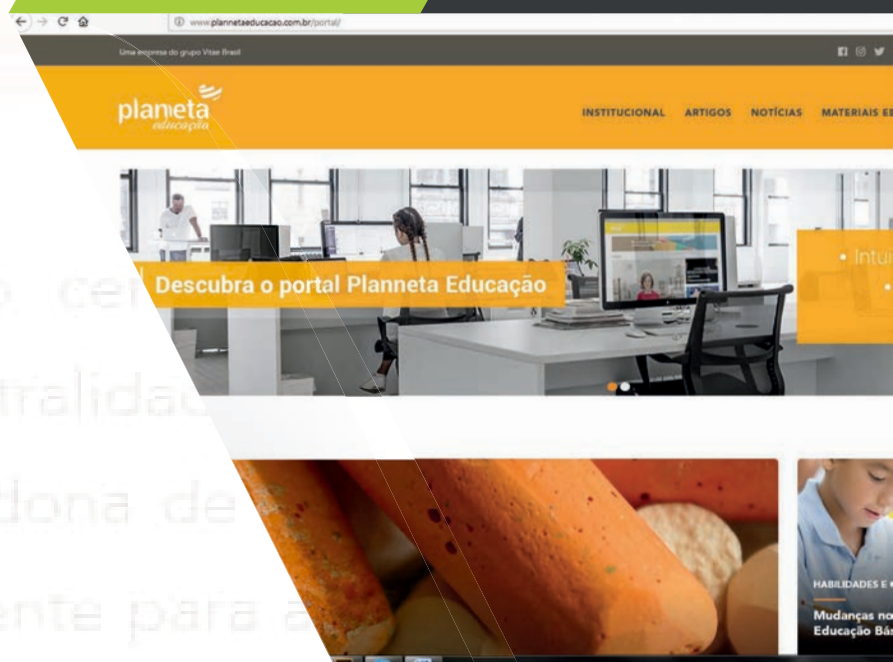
www.plannetaeducacao.com.br/portal/

Uma empresa do grupo Vitae Brasil

planeta educação

INSTITUCIONAL ARTIGOS NOTÍCIAS MATERIAIS E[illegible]

Descubra o portal Planneta Educação

• Intui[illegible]

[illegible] cen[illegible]
tralidad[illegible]
dona de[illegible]
ente para a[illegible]

HABILIDADES E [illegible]

Mudanças no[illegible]
Educação Bás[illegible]